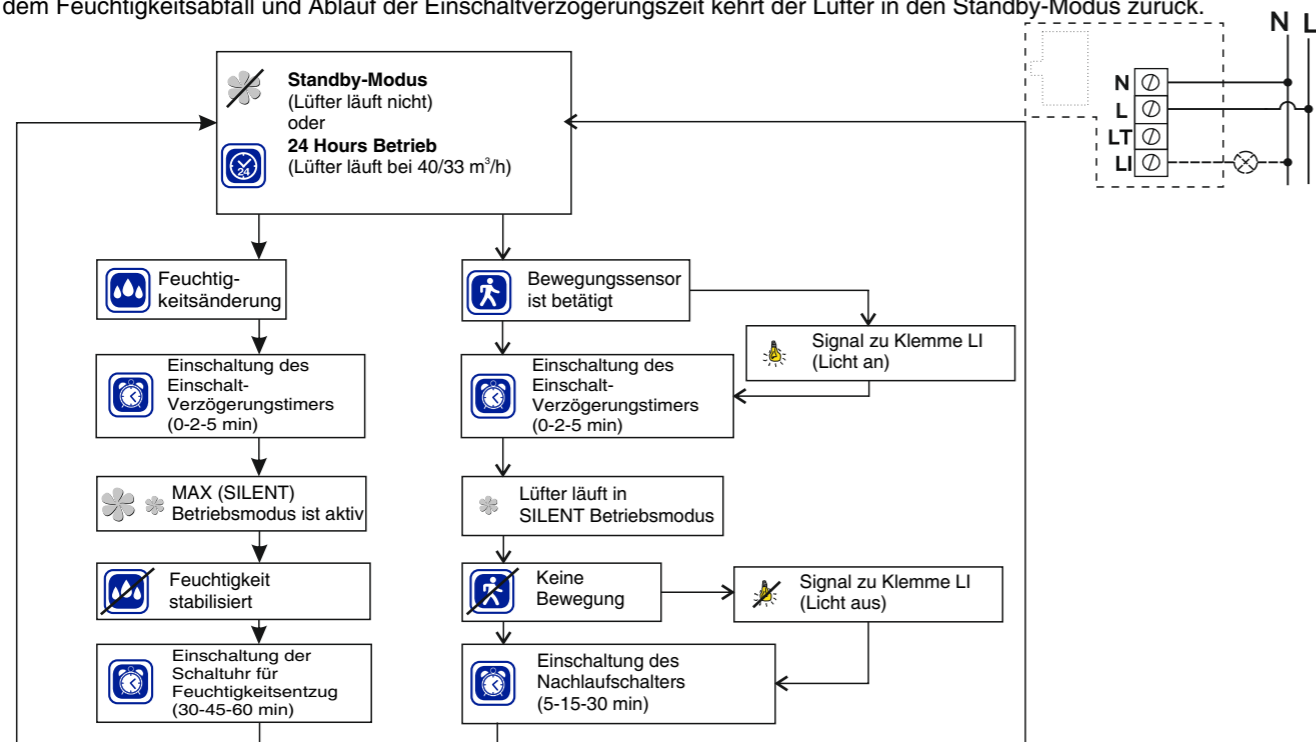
dem Feuchtigkeitsabfall und Ablauf der Einschaltverzögerungszeit kehrt der Lüfter in den Standby-Modus zurück.

N L

N
L
LT
LI

Standby-Modus
(Lüfter läuft nicht)
oder
24 Hours Betrieb
(Lüfter läuft bei 40/33 m$^3$/h)

24

Feuchtigkeitsänderung

Einschaltung des Einschalt-Verzögerungstimers (0-2-5 min)

MAX (SILENT) Betriebsmodus ist aktiv

Feuchtigkeit stabilisiert

Einschaltung der Schaltuhr für Feuchtigkeitsentzug (30-45-60 min)

Bewegungssensor ist betätigt

Signal zu Klemme LI (Licht an)

Einschaltung des Einschalt-Verzögerungstimers (0-2-5 min)

Lüfter läuft in SILENT Betriebsmodus

Keine Bewegung

Signal zu Klemme LI (Licht aus)

Einschaltung des Nachlaufschalters (5-15-30 min)